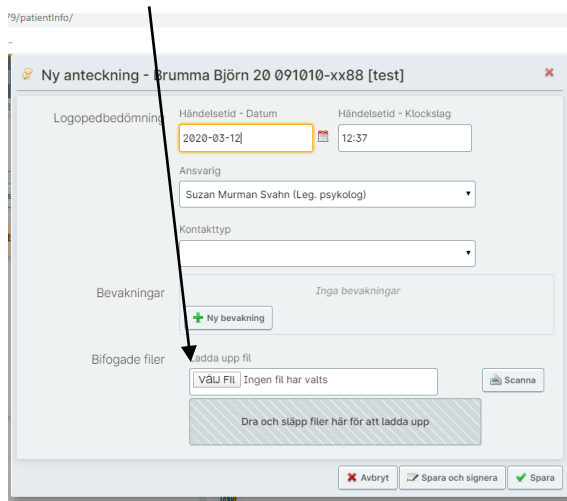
'9/patientInfo/

Ny anteckning - Brumma Björn 20 091010-xx88 [test]

Logopedbedömning

Händelsetid - Datum

2020-03-12

Händelsetid - Klockslag

12:37

Ansvarig

Suzan Murman Svahn (Leg. psykolog)

Kontakttyp

Bevakningar

Inga bevakningar

Ny bevakning

Bifogade filer

Ladda upp fil

Välj Fil Ingen fil har valts

Scanna

Dra och släpp filer här för att ladda upp

Avbryt

Spara och signera

Spara